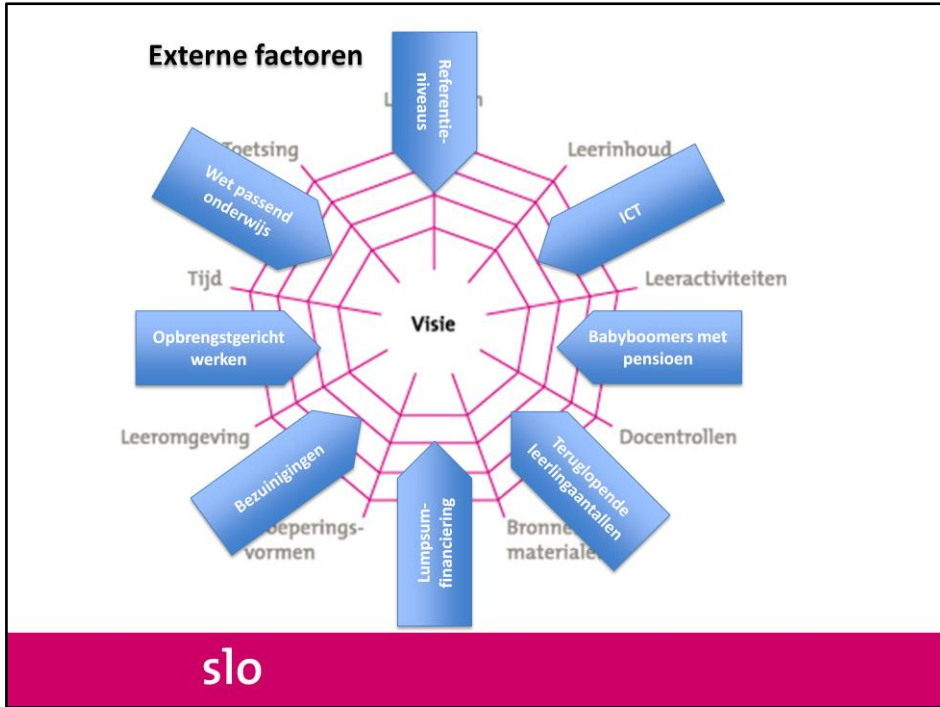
Externe factoren

Referentieniveaus

L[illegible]n

Leerinhoud

ICT

Leeractiviteiten

Babyboomers met pensioen

Docentrollen

Teruglopende leerlingaantallen

Bronne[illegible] materiale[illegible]

Lumpsumfinanciering

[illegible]oeperingsvormen

Bezuinigingen

Leeromgeving

Opbrengstgericht werken

Tijd

Wet passend onderwijs

Toetsing

Visie

slo